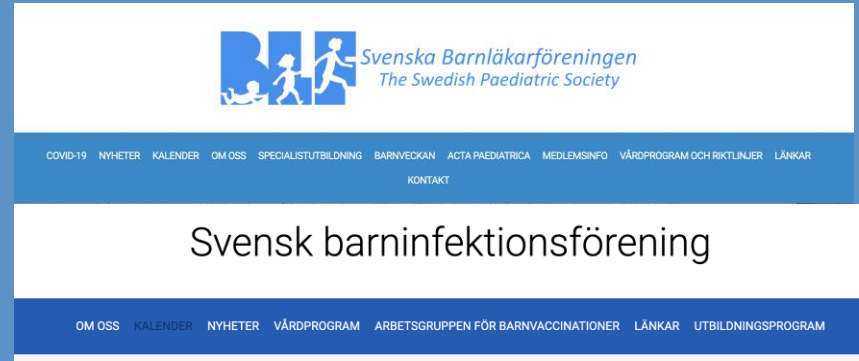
BLF Svenska Barnläkarföreningen
The Swedish Paediatric Society

COVID-19 NYHETER KALENDER OM OSS SPECIALISTUTBILDNING BARNVECKAN ACTA PAEDIATRICA MEDLEMSINFO VÅRDPROGRAM OCH RIKTLINJER LÄNKAR KONTAKT

Svensk barninfektionsförening

OM OSS KALENDER NYHETER VÅRDPROGRAM ARBETSGRUPPEN FÖR BARNVACCINATIONER LÄNKAR UTBILDNINGSPROGRAM